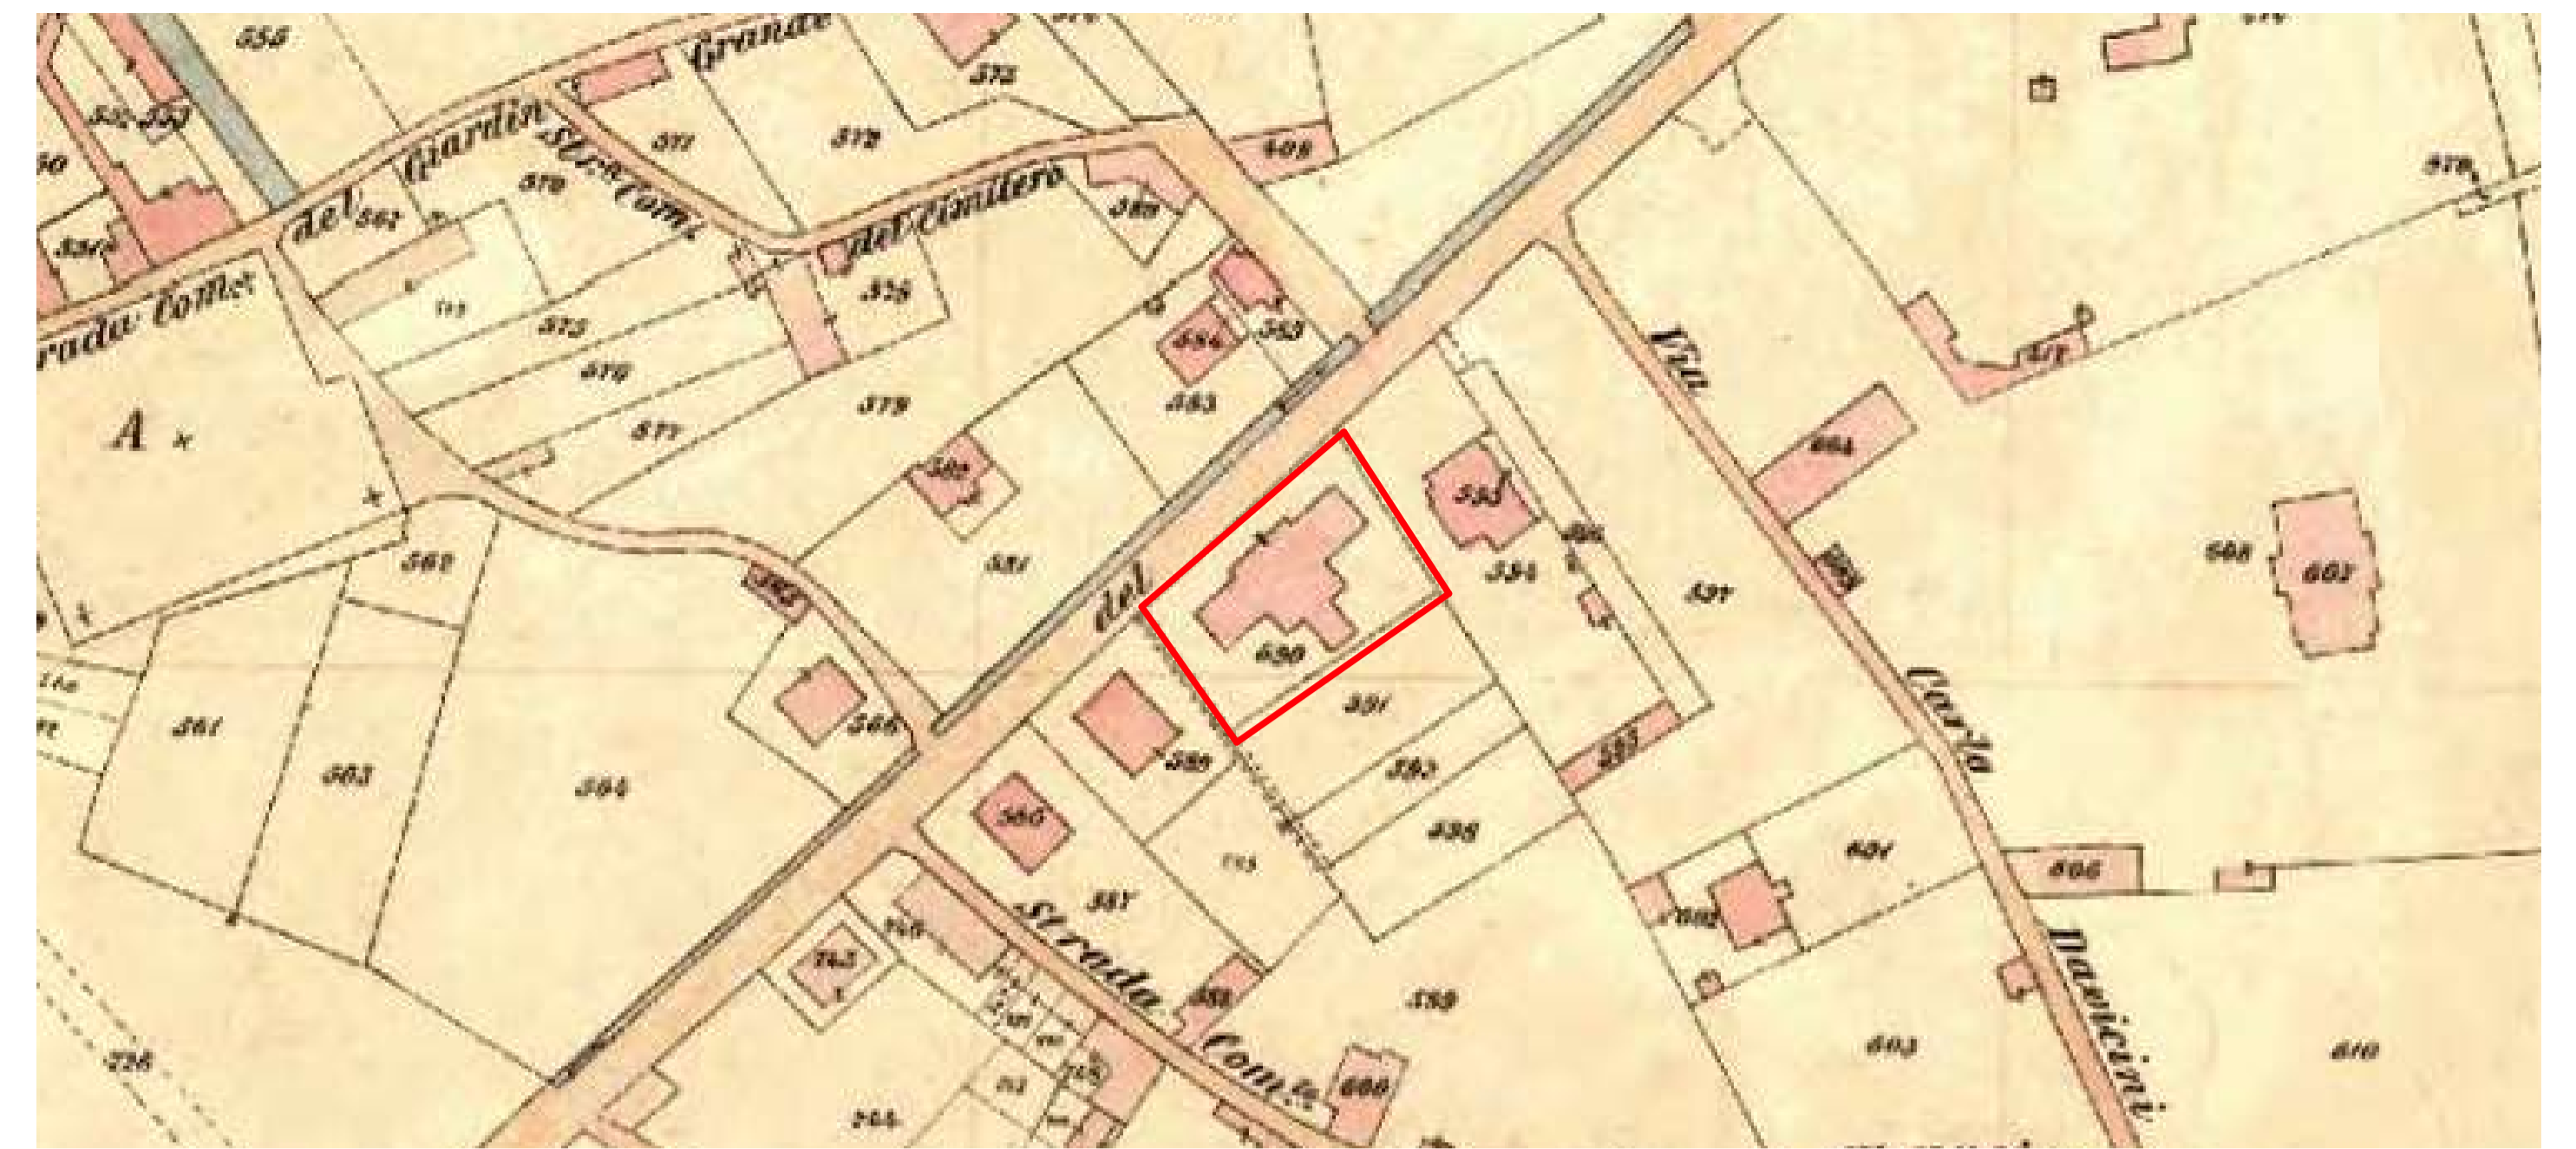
556
Grande
572
Giardin
St. a Com.
del Cimitero
del
rada Com.
A
371
373
570
589
376
375
579
578
577
588
584
583
586
585
562
581
del
590
593
594
596
597
604
Via
per
Carla
Damiani
598
602
561
563
564
566
589
591
592
595
585
587
Strada
Com.
599
601
600
605
606
603
610
226